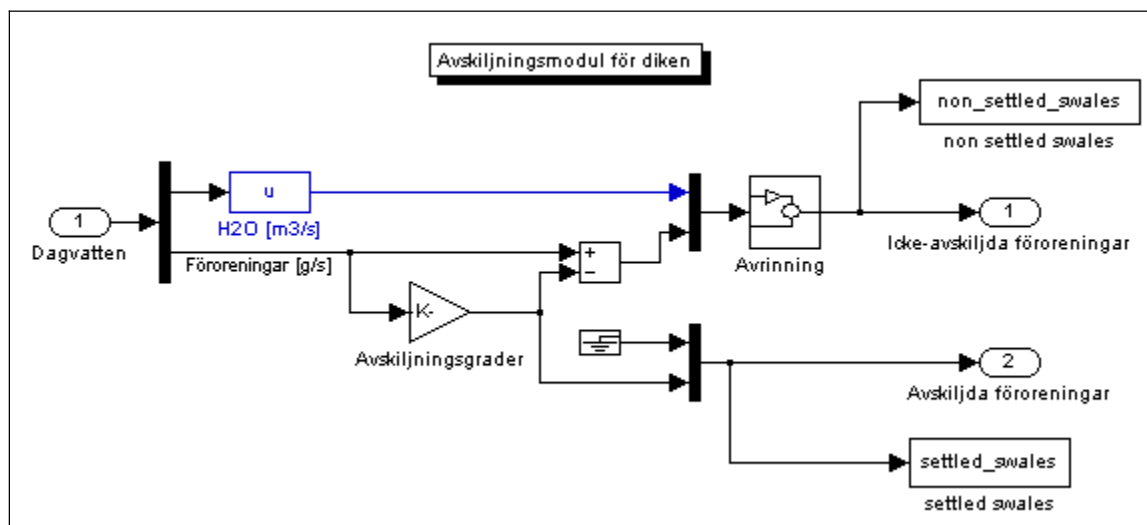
Avskiljningsmodul för diken

non_settled_swales
non settled swales

1
Dagvatten

u
H2O [m3/s]

Föroreningar [g/s]

+
-

K-
Avskiljningsgrader

Avrinning

1
Icke-avskiljda föroreningar

2
Avskiljda föroreningar

settled_swales
settled swales